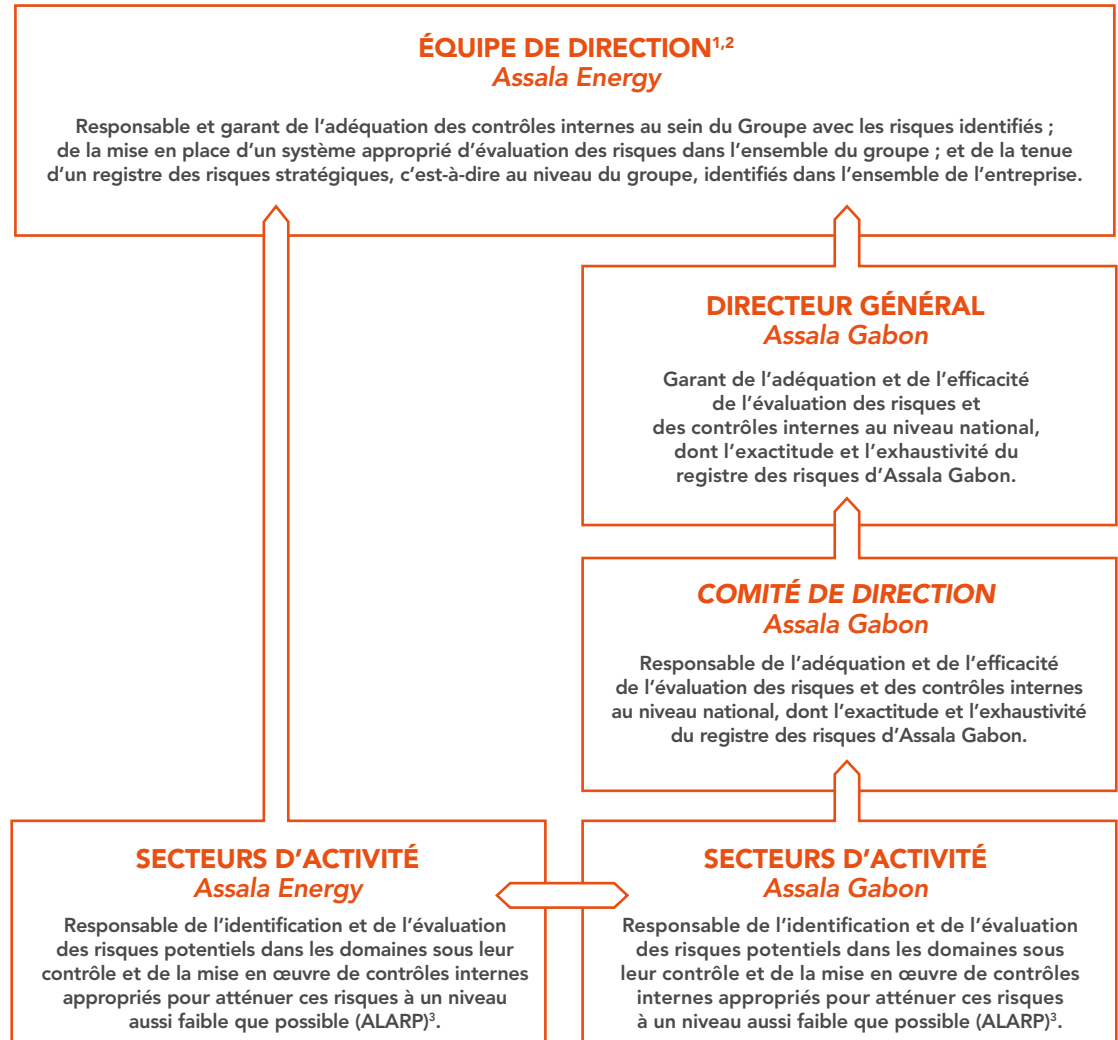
ÉQUIPE DE DIRECTION$^{1,2}$
Assala Energy

Responsable et garant de l'adéquation des contrôles internes au sein du Groupe avec les risques identifiés ; de la mise en place d'un système approprié d'évaluation des risques dans l'ensemble du groupe ; et de la tenue d'un registre des risques stratégiques, c'est-à-dire au niveau du groupe, identifiés dans l'ensemble de l'entreprise.

DIRECTEUR GÉNÉRAL
Assala Gabon

Garant de l'adéquation et de l'efficacité de l'évaluation des risques et des contrôles internes au niveau national, dont l'exactitude et l'exhaustivité du registre des risques d'Assala Gabon.

COMITÉ DE DIRECTION
Assala Gabon

Responsable de l'adéquation et de l'efficacité de l'évaluation des risques et des contrôles internes au niveau national, dont l'exactitude et l'exhaustivité du registre des risques d'Assala Gabon.

SECTEURS D'ACTIVITÉ
Assala Energy

Responsable de l'identification et de l'évaluation des risques potentiels dans les domaines sous leur contrôle et de la mise en œuvre de contrôles internes appropriés pour atténuer ces risques à un niveau aussi faible que possible (ALARP)$^{3}$.

SECTEURS D'ACTIVITÉ
Assala Gabon

Responsable de l'identification et de l'évaluation des risques potentiels dans les domaines sous leur contrôle et de la mise en œuvre de contrôles internes appropriés pour atténuer ces risques à un niveau aussi faible que possible (ALARP)$^{3}$.